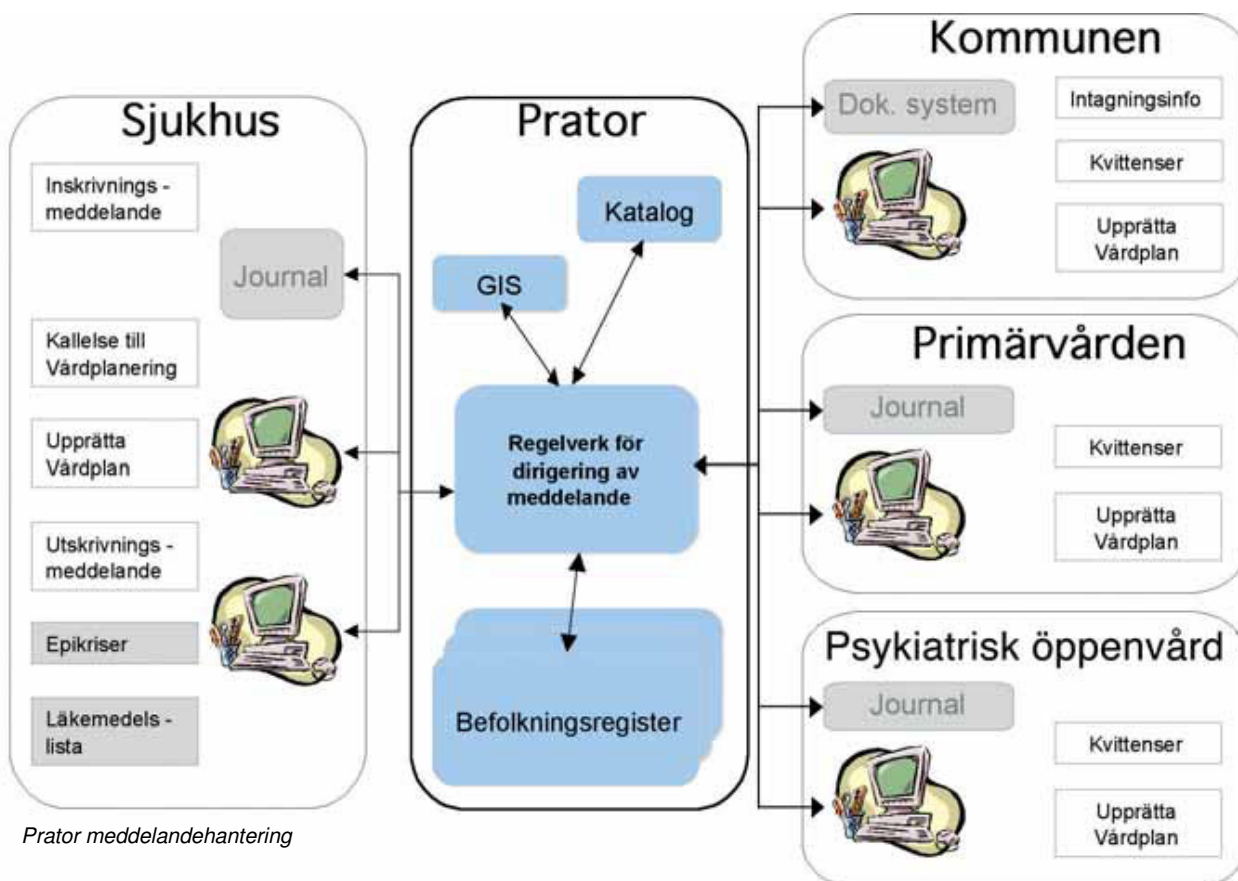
Sjukhus

Inskrivnings - meddelande

Journal

Kallelse till Vårdplanering

Upprätta Vårdplan

Utskrivnings - meddelande

Epikriser

Läkemedels - lista

Prator

Katalog

GIS

Regelverk för dirigering av meddelande

Befolkningsregister

Kommunen

Dok. system

Intagningsinfo

Kvittenser

Upprätta Vårdplan

Primärvården

Journal

Kvittenser

Upprätta Vårdplan

Psykiatrisk öppenvård

Journal

Kvittenser

Upprätta Vårdplan

Prator meddelandehantering